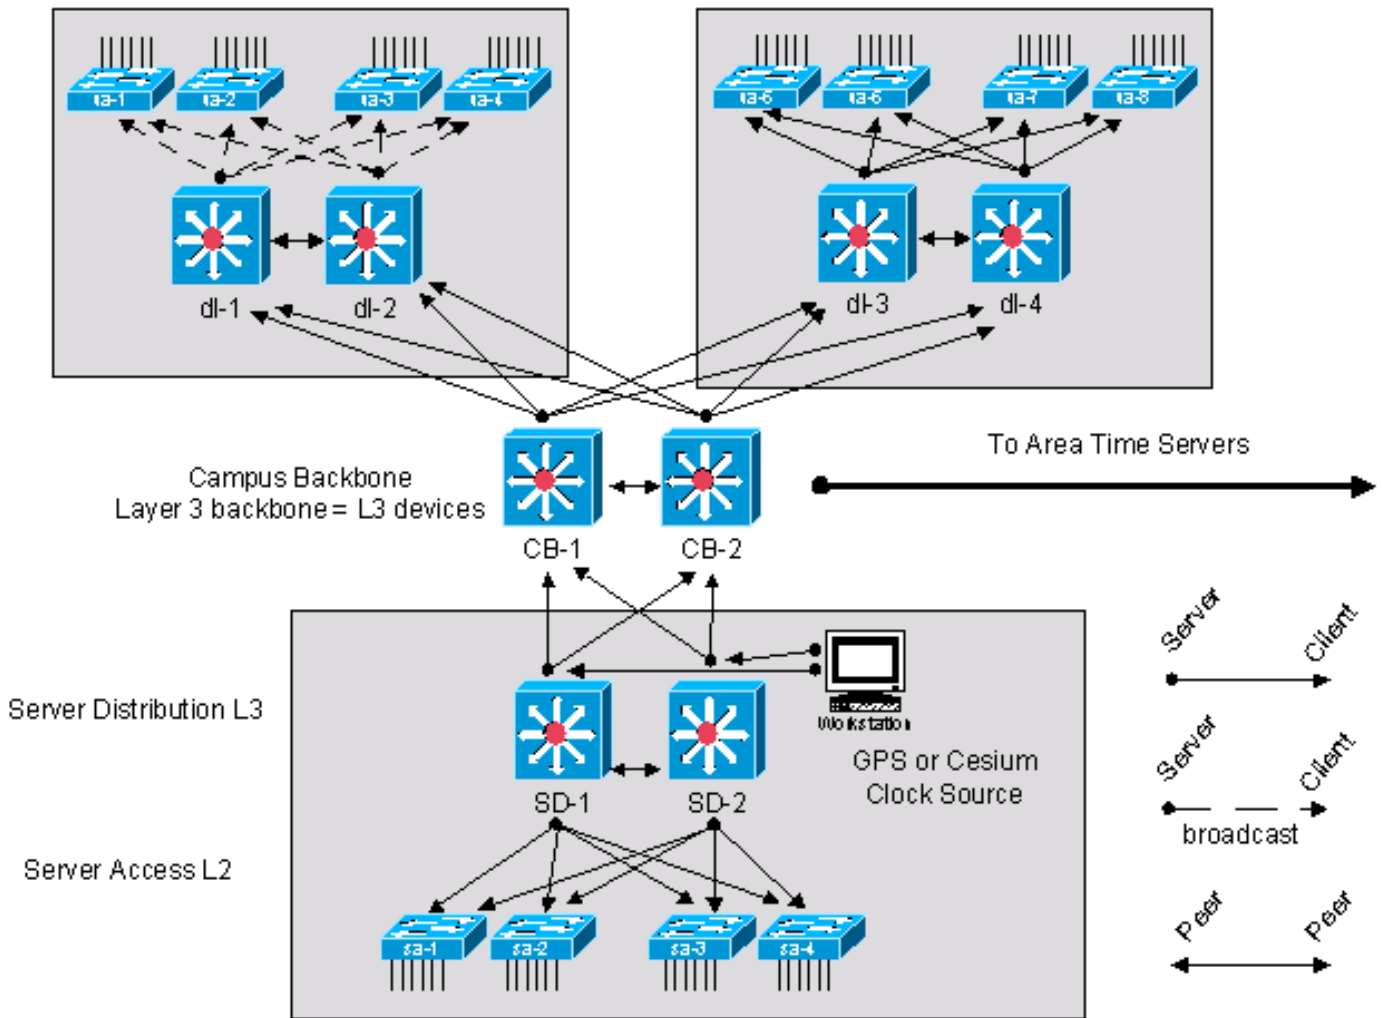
ta-1 ta-2 ta-3 ta-4

dl-1 dl-2

ta-5 ta-6 ta-7 ta-8

dl-3 dl-4

Campus Backbone
Layer 3 backbone = L3 devices

CB-1 CB-2

To Area Time Servers

Server Distribution L3

SD-1 SD-2

Workstation

GPS or Cesium
Clock Source

Server Access L2

sa-1 sa-2 sa-3 sa-4

Server Client

Server Client
broadcast

Peer Peer